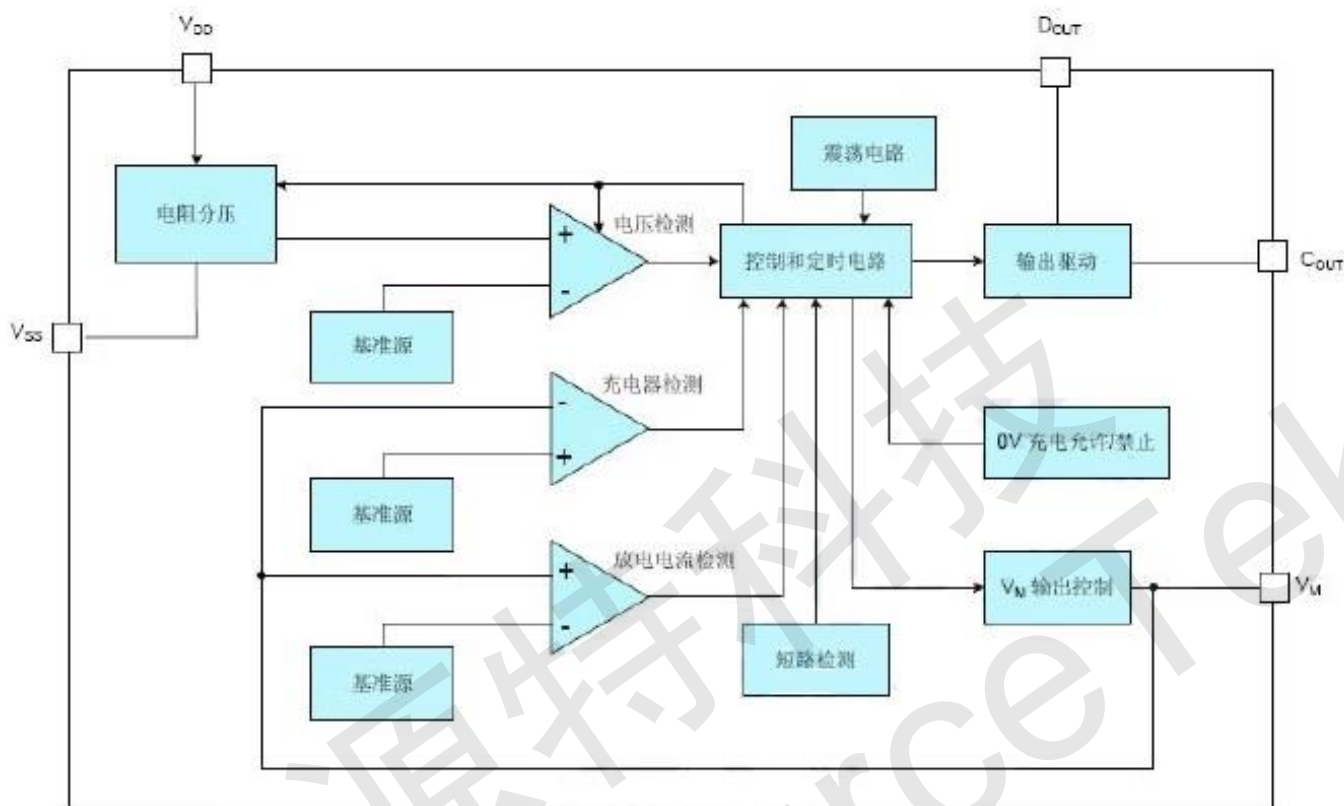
$V_{DD}$

$D_{OUT}$

电阻分压

震荡电路

电压检测

+

-

控制和定时电路

输出驱动

$C_{OUT}$

$V_{SS}$

基准源

充电器检测

-

+

0V 充电允许/禁止

基准源

放电电流检测

+

-

$V_M$ 输出控制

$V_M$

短路检测

基准源

源特科技

SourceTek